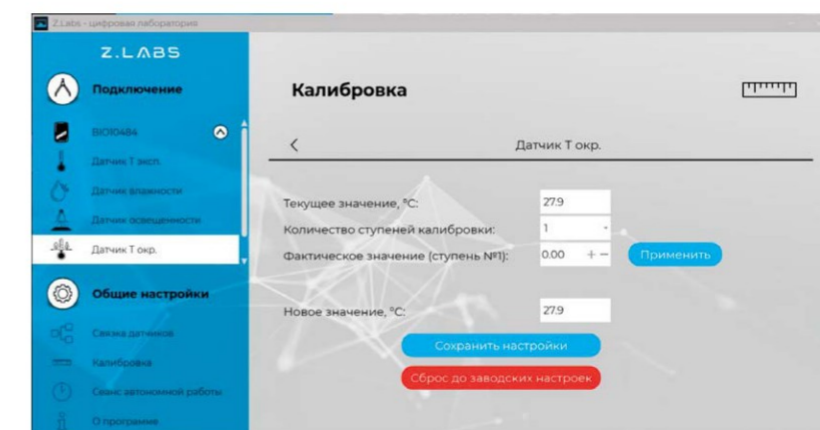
Z.Labs - цифровая лаборатория

Z.LABS

Подключение

BIO10484

Датчик Т эксп.

Датчик влажности

Датчик освещенности

Датчик Т окр.

Общие настройки

Связка датчиков

Калибровка

Сеанс автономной работы

О программе

Калибровка

<

Датчик Т окр.

Текущее значение, °C: 27.9

Количество ступеней калибровки: 1

Фактическое значение (ступень №1): 0.00 + −

Применить

Новое значение, °C: 27.9

Сохранить настройки

Сброс до заводских настроек